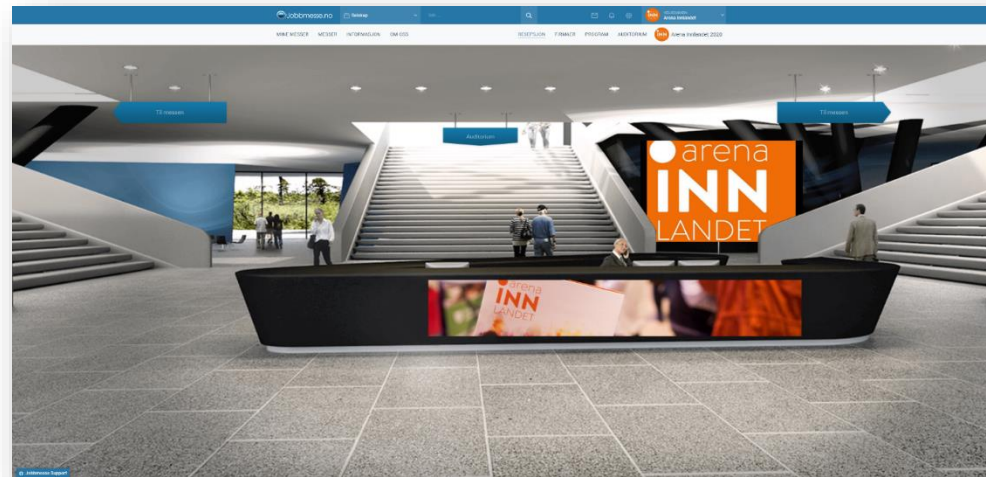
jobbmesse.no
Søknad
Søk
Arena Innlandet

MINE MESSER MESSER INFORMASJON OM OSS

RESEPSJON FIRMAER PROGRAM AUDITORIUM

Arena Innlandet 2020

Til messen

Auditorium

Til messen

arena INN LANDET

arena INN LANDET

Jobbmesse Support